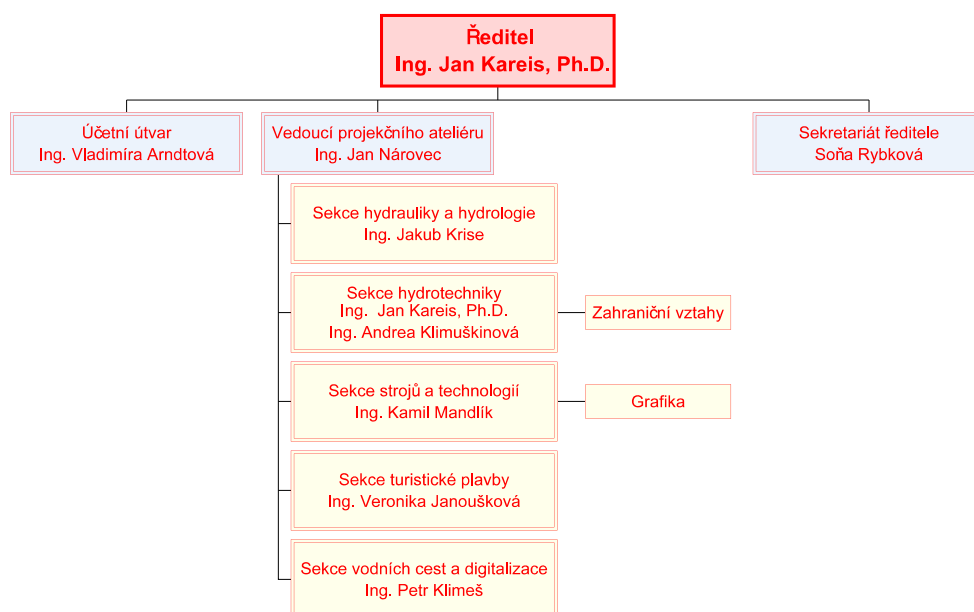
Ředitel
Ing. Jan Kareis, Ph.D.

Účetní útvar
Ing. Vladimíra Arndtová

Vedoucí projekčního ateliéru
Ing. Jan Nárovec

Sekretariát ředitele
Soňa Rybková

Sekce hydrauliky a hydrologie
Ing. Jakub Krise

Sekce hydrotechniky
Ing. Jan Kareis, Ph.D.
Ing. Andrea Klimuškinová

Zahraniční vztahy

Sekce strojů a technologií
Ing. Kamil Mandlík

Grafika

Sekce turistické plavby
Ing. Veronika Janoušková

Sekce vodních cest a digitalizace
Ing. Petr Klimeš